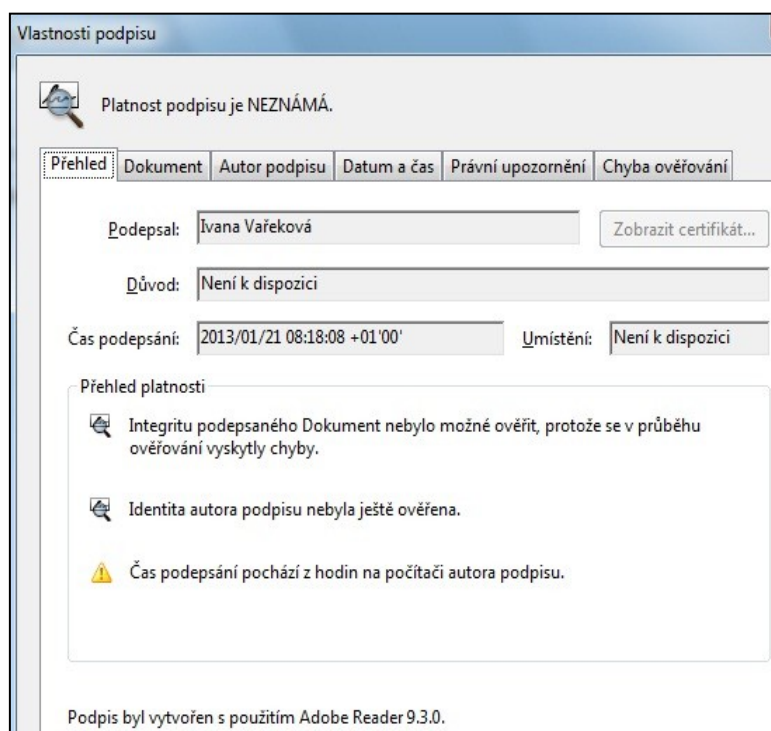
Vlastnosti podpisu

Platnost podpisu je NEZNÁMÁ.

Přehled | Dokument | Autor podpisu | Datum a čas | Právní upozornění | Chyba ověřování

Podepsal: Ivana Vařeková

Zobrazit certifikát...

Důvod: Není k dispozici

Čas podepsání: 2013/01/21 08:18:08 +01'00'

Umístění: Není k dispozici

Přehled platnosti

Integritu podepsaného Dokument nebylo možné ověřit, protože se v průběhu ověřování vyskytly chyby.

Identita autora podpisu nebyla ještě ověřena.

Čas podepsání pochází z hodin na počítači autora podpisu.

Podpis byl vytvořen s použitím Adobe Reader 9.3.0.